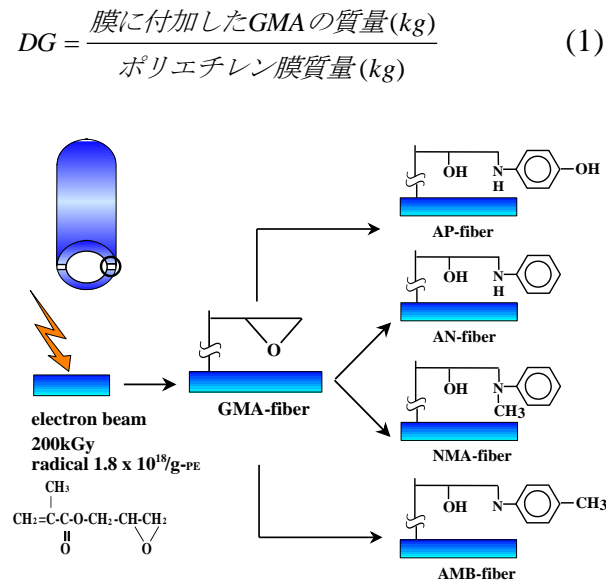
$DG = \frac{膜に付加したGMAの質量(kg)}{ポリエチレン膜質量(kg)}$ (1)

electron beam
200kGy
radical 1.8 x 10$^{18}$/g-PE

CH$_3$
CH$_2$=C-C-O-CH$_2$-CH-CH$_2$
O
O

O
GMA-fiber

OH N H OH
AP-fiber

OH N H
AN-fiber

OH N CH3
NMA-fiber

OH N CH3
AMB-fiber